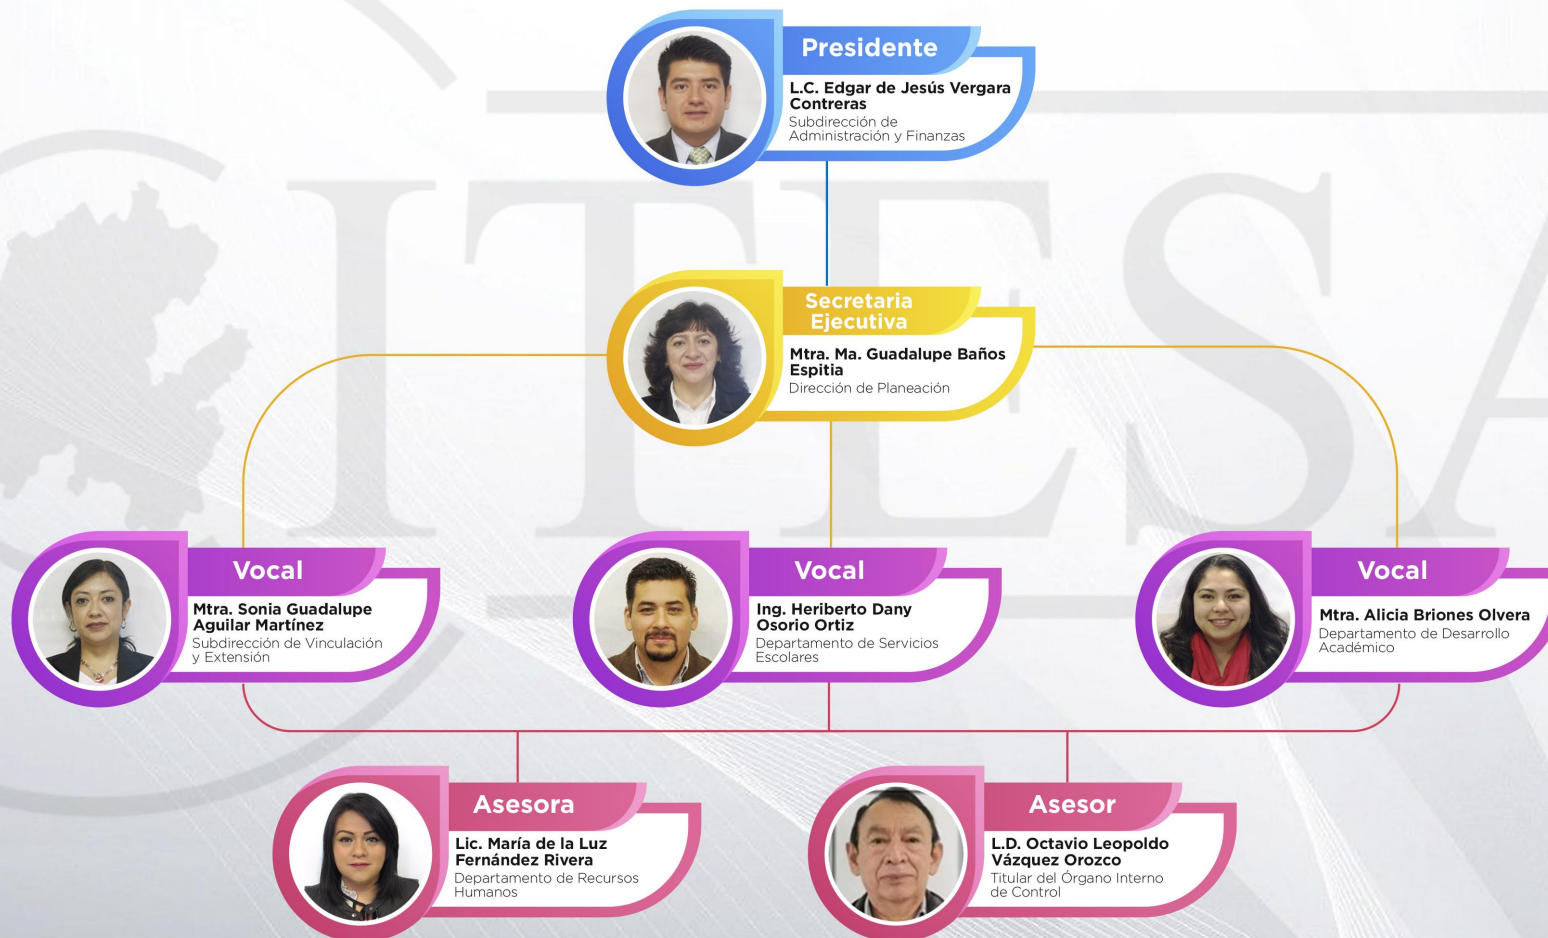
Presidente
L.C. Edgar de Jesús Vergara Contreras
Subdirección de Administración y Finanzas

Secretaria Ejecutiva
Mtra. Ma. Guadalupe Baños Espitia
Dirección de Planeación

Vocal
Mtra. Sonia Guadalupe Aguilar Martínez
Subdirección de Vinculación y Extensión

Vocal
Ing. Heriberto Dany Osorio Ortiz
Departamento de Servicios Escolares

Vocal
Mtra. Alicia Briones Olvera
Departamento de Desarrollo Académico

Asesora
Lic. María de la Luz Fernández Rivera
Departamento de Recursos Humanos

Asesor
L.D. Octavio Leopoldo Vázquez Orozco
Titular del Órgano Interno de Control